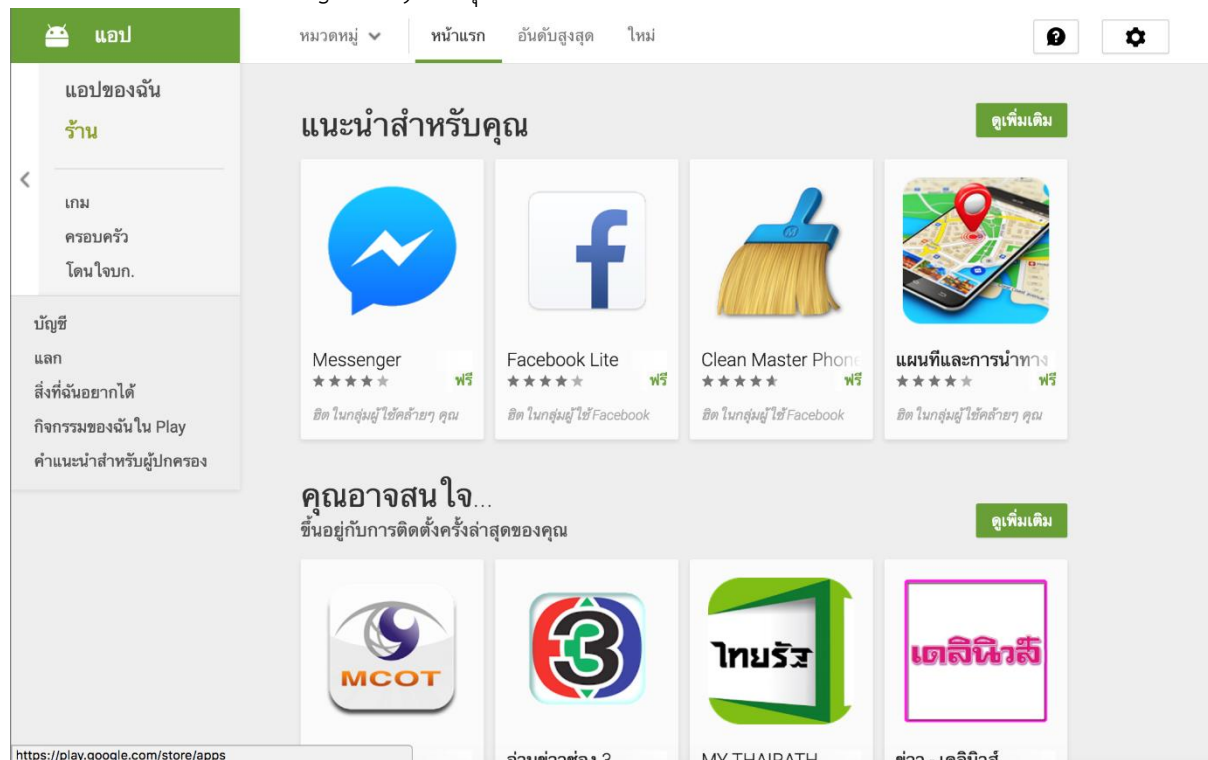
แอป

หมวดหมู่ หน้าแรก อันดับสูงสุด ใหม่

แอปของฉัน
ร้าน

เกม
ครอบครัว
โดนใจบก.

บัญชี
แลก
สิ่งที่ฉันอยากได้
กิจกรรมของฉันใน Play
คำแนะนำสำหรับผู้ปกครอง

แนะนำสำหรับคุณ

ดูเพิ่มเติม

Messenger
ฟรี
ฮิตในกลุ่มผู้ใช้คล้ายๆ คุณ

Facebook Lite
ฟรี
ฮิตในกลุ่มผู้ใช้ Facebook

Clean Master Phone
ฟรี
ฮิตในกลุ่มผู้ใช้ Facebook

แผนที่และการนำทาง
ฟรี
ฮิตในกลุ่มผู้ใช้คล้ายๆ คุณ

คุณอาจสนใจ...
ขึ้นอยู่กับการติดตั้งครั้งล่าสุดของคุณ

ดูเพิ่มเติม

MCOT

3

ไทยรัฐ

เดลินิวส์

https://play.google.com/store/apps

อ่านข่าวช่อง 3

MY THAIRATH

ข่าว - เดลินิวส์